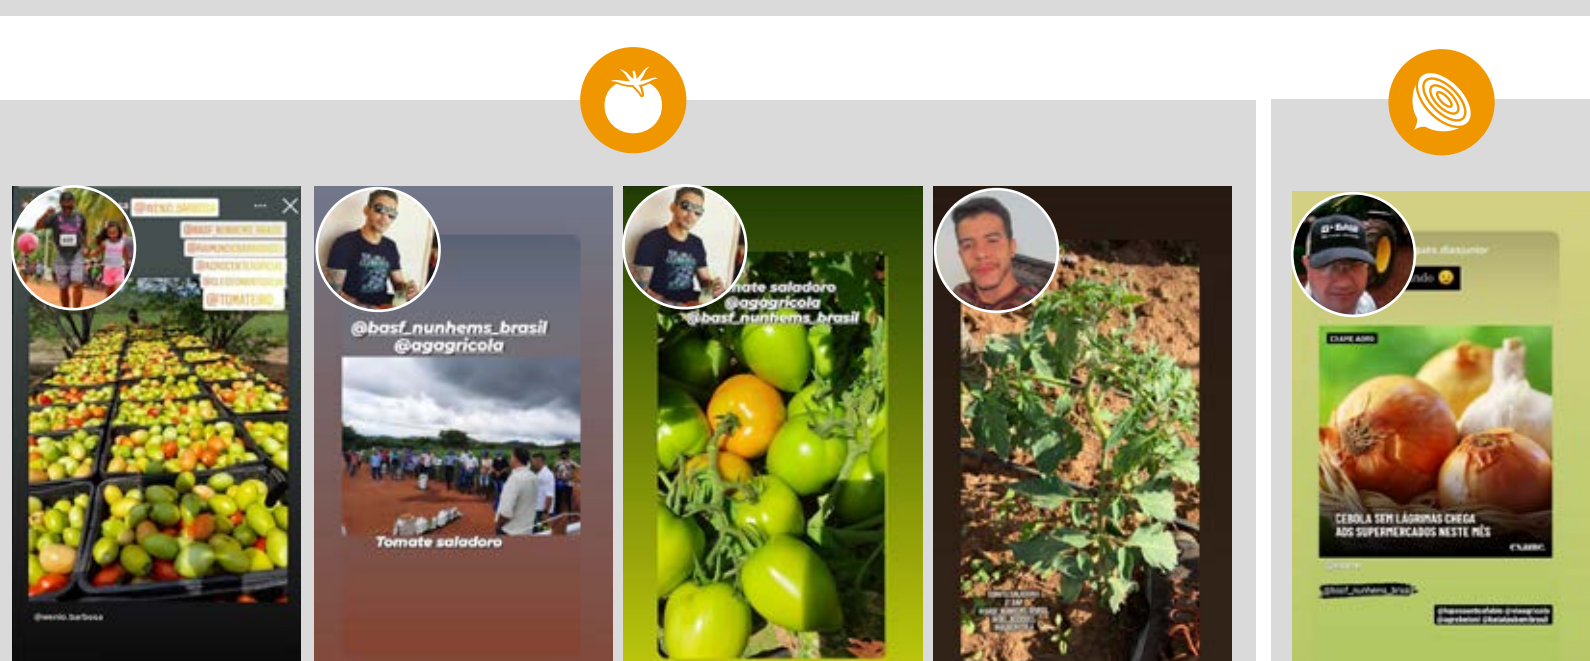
@WENIO.BARBOSA
@BASF_NUNHEMS_BRASIL
@RAIMUNDOBARBOSA
@AGROCENTERFICIAL
@OLEGARIOMARQUES
@TOMATEIRO_

@wenio.barbosa

@basf_nunhems_brasil
@agagricola

Tomate saladoro

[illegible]mate saladoro
@agagricola
@basf_nunhems_brasil

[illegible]

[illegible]ndo 😉

CLIQUE AGRO

CEBOLA SEM LÁGRIMAS CHEGA AOS SUPERMERCADOS NESTE MÊS

@basf_nunhems_brasil